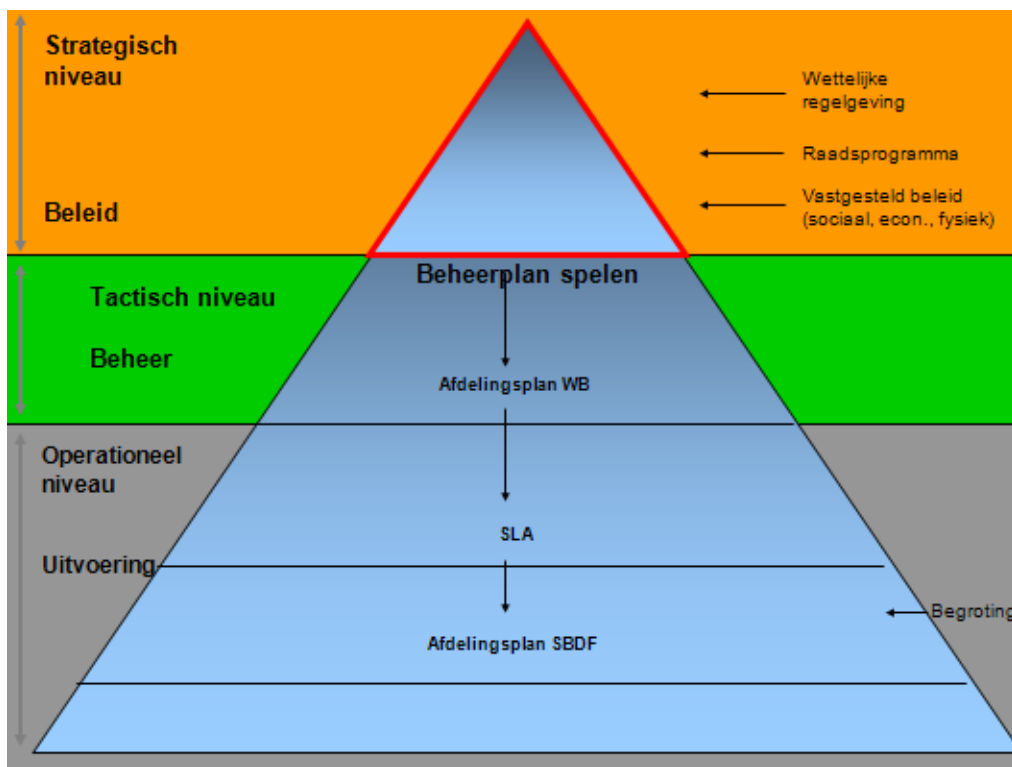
Strategisch niveau

Beleid

Wettelijke regelgeving

Raadsprogramma

Vastgesteld beleid (sociaal, econ., fysiek)

Beheerplan spelen

Tactisch niveau

Beheer

Afdelingsplan WB

Operationeel niveau

Uitvoering

SLA

Afdelingsplan SBDF

Begroting